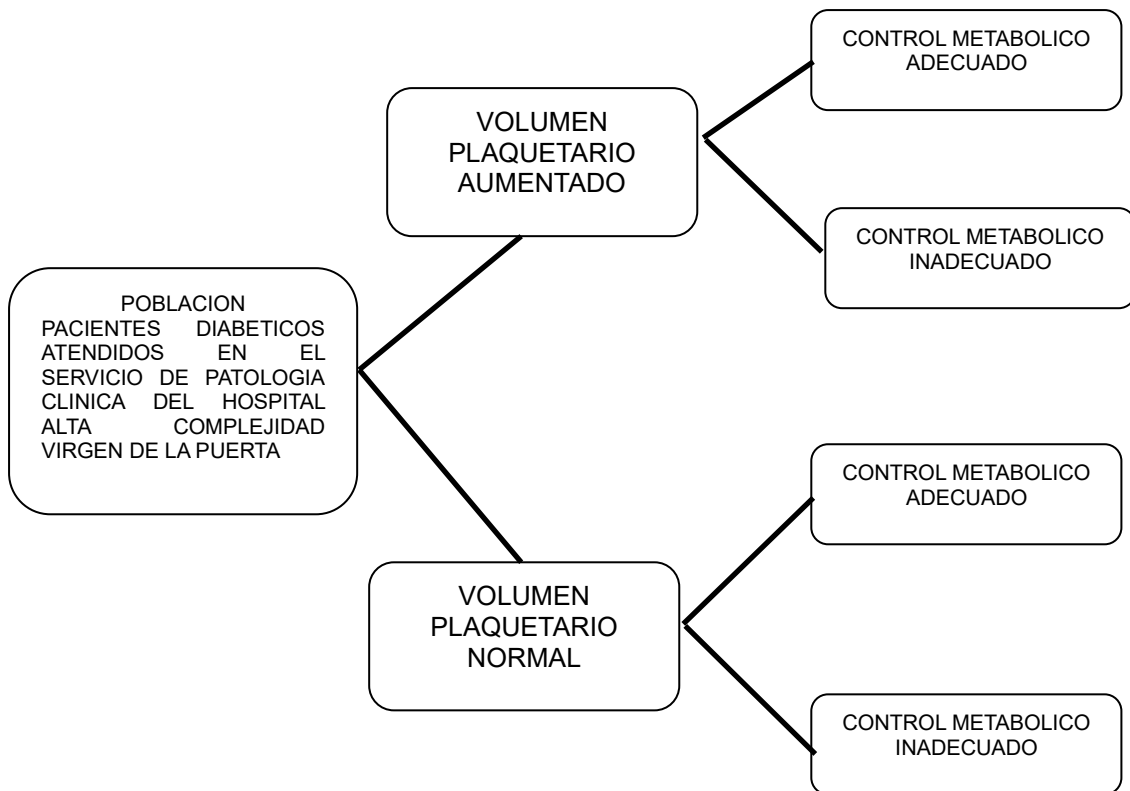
POBLACION
PACIENTES DIABETICOS ATENDIDOS EN EL SERVICIO DE PATOLOGIA CLINICA DEL HOSPITAL ALTA COMPLEJIDAD VIRGEN DE LA PUERTA

VOLUMEN PLAQUETARIO AUMENTADO

CONTROL METABOLICO ADECUADO

CONTROL METABOLICO INADECUADO

VOLUMEN PLAQUETARIO NORMAL

CONTROL METABOLICO ADECUADO

CONTROL METABOLICO INADECUADO